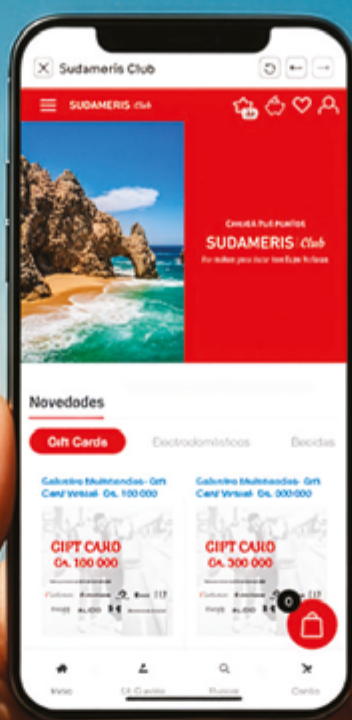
Sudameris Club

SUDAMERIS Club

CANJEÁ TUS PUNTOS
SUDAMERIS Club
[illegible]

Novedades

Gift Cards
Electrodomésticos
Bebidas

Gabeiro Multimedios- Gift Card Virtual- Gs. 100.000
GIFT CARD
Gs. 100.000

Gabeiro Multimedios- Gift Card Virtual- Gs. 300.000
GIFT CARD
Gs. 300.000

0

Inicio
Mi Cuenta
Buscar
Carrito